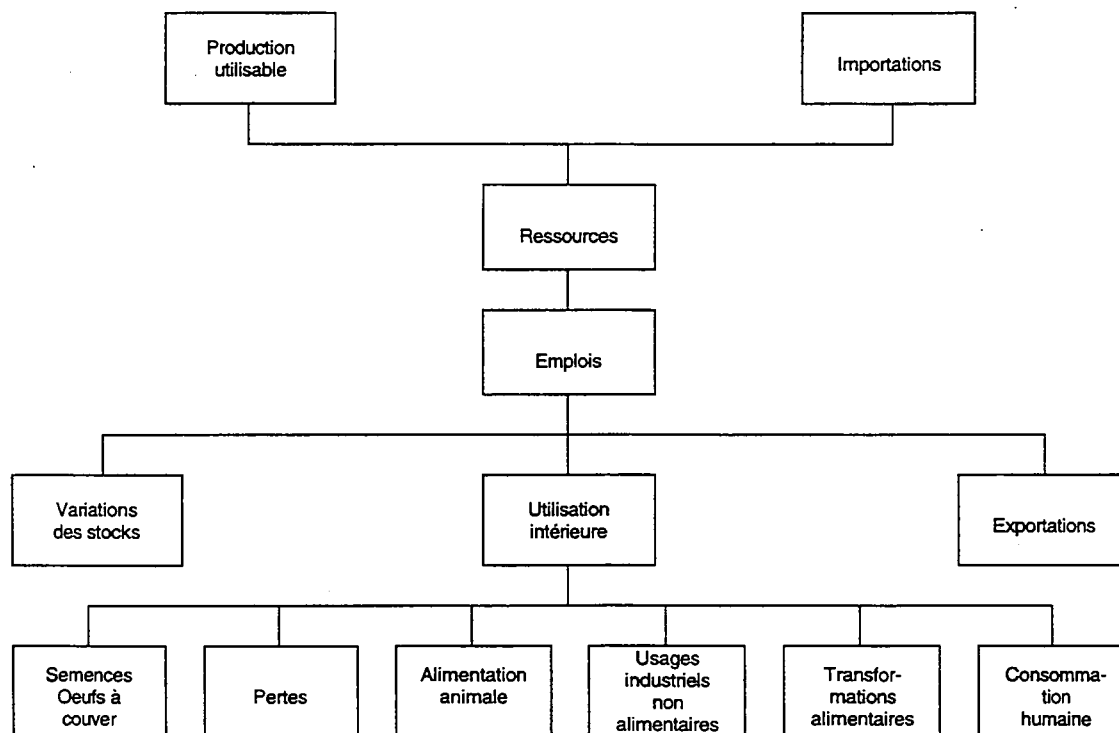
Production utilisable

Importations

Ressources

Emplois

Variations des stocks

Utilisation intérieure

Exportations

Semences Oeufs à couver

Pertes

Alimentation animale

Usages industriels non alimentaires

Transformations alimentaires

Consommation humaine